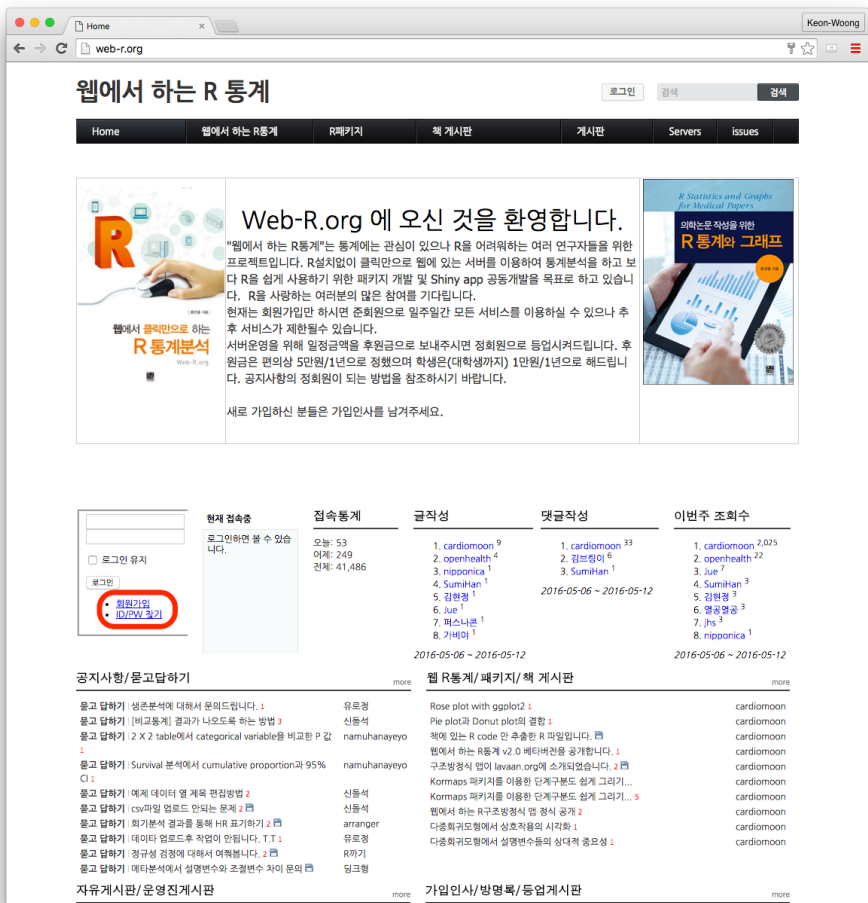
Home
Keon-Woong
web-r.org

웹에서 하는 R 통계

로그인 검색 검색

Home | 웹에서 하는 R통계 | R패키지 | 책 게시판 | 게시판 | Servers | issues

웹에서 클릭만으로 하는 R 통계분석
Web-R.org

Web-R.org 에 오신 것을 환영합니다.

"웹에서 하는 R통계"는 통계에는 관심이 있으나 R을 어려워하는 여러 연구자들을 위한 프로젝트입니다. R설치없이 클릭만으로 웹에 있는 서버를 이용하여 통계분석을 하고 보다 R을 쉽게 사용하기 위한 패키지 개발 및 Shiny app 공동개발을 목표로 하고 있습니다. R을 사랑하는 여러분의 많은 참여를 기다립니다.
현재는 회원가입만 하시면 준회원으로 일주일간 모든 서비스를 이용하실 수 있으나 추후 서비스가 제한될수 있습니다.
서버운영을 위해 일정금액을 후원금으로 보내주시면 정회원으로 등업시켜드립니다. 후원금은 편의상 5만원/1년으로 정했으며 학생은(대학생까지) 1만원/1년으로 해드립니다. 공지사항의 정회원이 되는 방법을 참조하시기 바랍니다.

새로 가입하신 분들은 가입인사를 남겨주세요.

R Statistics and Graphs for Medical Papers
의학논문 작성을 위한 R 통계와 그래프

로그인 유지
로그인
회원가입
ID/PW 찾기

현재 접속중
로그인하면 볼 수 있습니다.

접속통계
오늘: 53
어제: 249
전체: 41,486

글작성
1. cardiomoon 9
2. openhealth 4
3. nipponica 1
4. SumiHan 1
5. 김현경 1
6. Jue 1
7. 퍼스나콘 1
8. 가비아 1
2016-05-06 ~ 2016-05-12

댓글작성
1. cardiomoon 33
2. 김브링이 6
3. SumiHan 1
2016-05-06 ~ 2016-05-12

이번주 조회수
1. cardiomoon 2,025
2. openhealth 22
3. Jue 7
4. SumiHan 3
5. 김현경 3
6. 열공열공 3
7. jhs 3
8. nipponica 1
2016-05-06 ~ 2016-05-12

공지사항/묻고답하기 more
묻고 답하기 | 생존분석에 대하여 문의드립니다. 1 유로경
묻고 답하기 | [비교통계] 결과가 나오도록 하는 방법 3 신동석
묻고 답하기 | 2 X 2 table에서 categorical variable을 비교한 P 값 1 namuhanayeyo
묻고 답하기 | Survival 분석에서 cumulative proportion과 95% CI 1 namuhanayeyo
묻고 답하기 | 예제 데이터 열 제목 편집방법 2 신동석
묻고 답하기 | csv파일 업로드 안되는 문제 2 신동석
묻고 답하기 | 회귀분석 결과를 통해 HR 표기하기 2 arranger
묻고 답하기 | 데이타 업로드후 작업이 안됩니다. T.T 1 유로경
묻고 답하기 | 정규성 검정에 대해서 여쭙니다. 2 R까기
묻고 답하기 | 메타분석에서 설명변수와 조절변수 차이 문의 딩크형

웹 R통계/패키지/책 게시판 more
Rose plot with ggplot2 1 cardiomoon
Pie plot과 Donut plot의 결합 1 cardiomoon
책에 있는 R code 만 추출한 R 파일입니다. cardiomoon
웹에서 하는 R통계 v2.0 베타버전을 공개합니다. 1 cardiomoon
구조방정식 앱이 lavaan.org에 소개되었습니다. 2 cardiomoon
Kormaps 패키지를 이용한 단계구분도 쉽게 그리기... cardiomoon
Kormaps 패키지를 이용한 단계구분도 쉽게 그리기... 5 cardiomoon
웹에서 하는 R구조방정식 앱 정식 공개 2 cardiomoon
다중회귀모형에서 상호작용의 시각화 1 cardiomoon
다중회귀모형에서 설명변수들의 상대적 중요성 1 cardiomoon

자유게시판/운영진게시판 more
가입인사/방명록/등업게시판 more